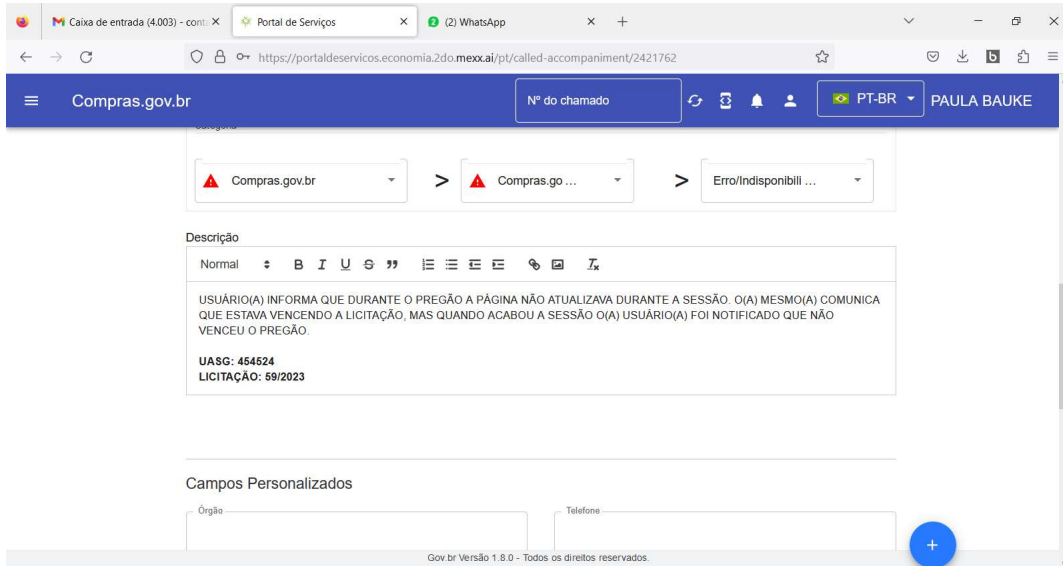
Caixa de entrada (4.003) - conta
Portal de Serviços
(2) WhatsApp

https://portaldeservicos.economia.2do.mexx.ai/pt/called-accompaniment/2421762

Compras.gov.br
Nº do chamado
PT-BR
PAULA BAUKE

Compras.gov.br > Compras.go ... > Erro/Indisponibili ...

Descrição

Normal B I U S 99

USUÁRIO(A) INFORMA QUE DURANTE O PREGÃO A PÁGINA NÃO ATUALIZAVA DURANTE A SESSÃO. O(A) MESMO(A) COMUNICA QUE ESTAVA VENCENDO A LICITAÇÃO, MAS QUANDO ACABOU A SESSÃO O(A) USUÁRIO(A) FOI NOTIFICADO QUE NÃO VENCEU O PREGÃO.

UASG: 454524
LICITAÇÃO: 59/2023

Campos Personalizados

Órgão
Telefone

Gov.br Versão 1.8.0 - Todos os direitos reservados.